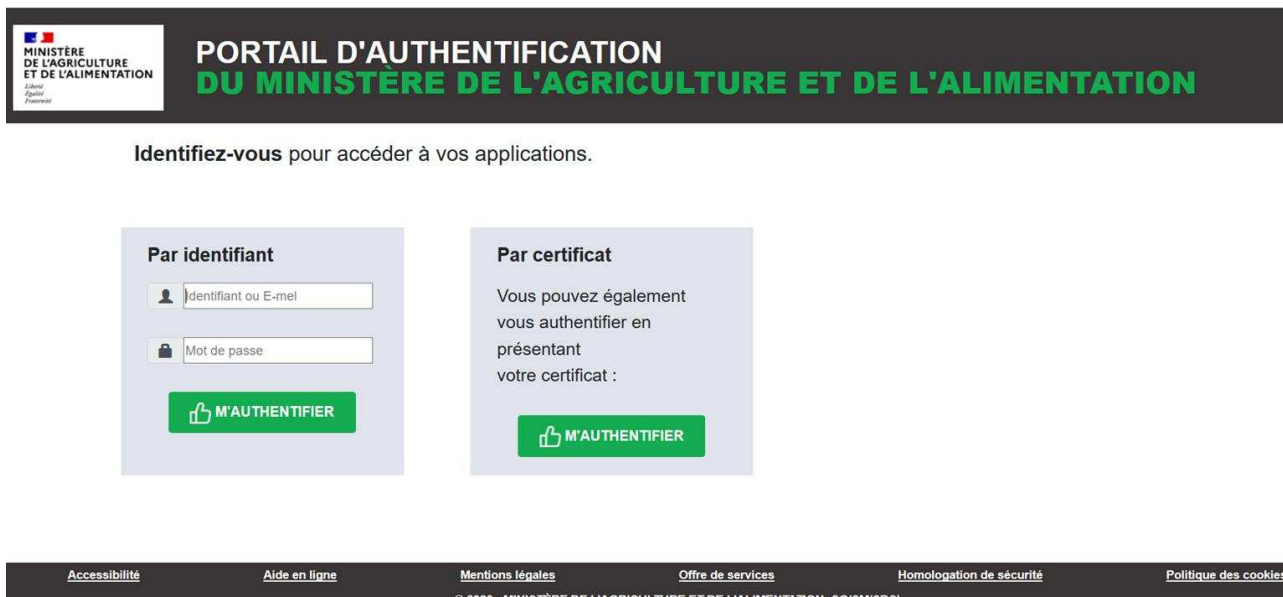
MINISTÈRE DE L'AGRICULTURE ET DE L'ALIMENTATION
Liberté
Égalité
Fraternité

PORTAIL D'AUTHENTIFICATION
DU MINISTÈRE DE L'AGRICULTURE ET DE L'ALIMENTATION

**Identifiez-vous** pour accéder à vos applications.

Par identifiant

Identifiant ou E-mel

Mot de passe

M'AUTHENTIFIER

Par certificat

Vous pouvez également vous authentifier en présentant votre certificat :

M'AUTHENTIFIER

Accessibilité Aide en ligne Mentions légales Offre de services Homologation de sécurité Politique des cookies

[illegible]